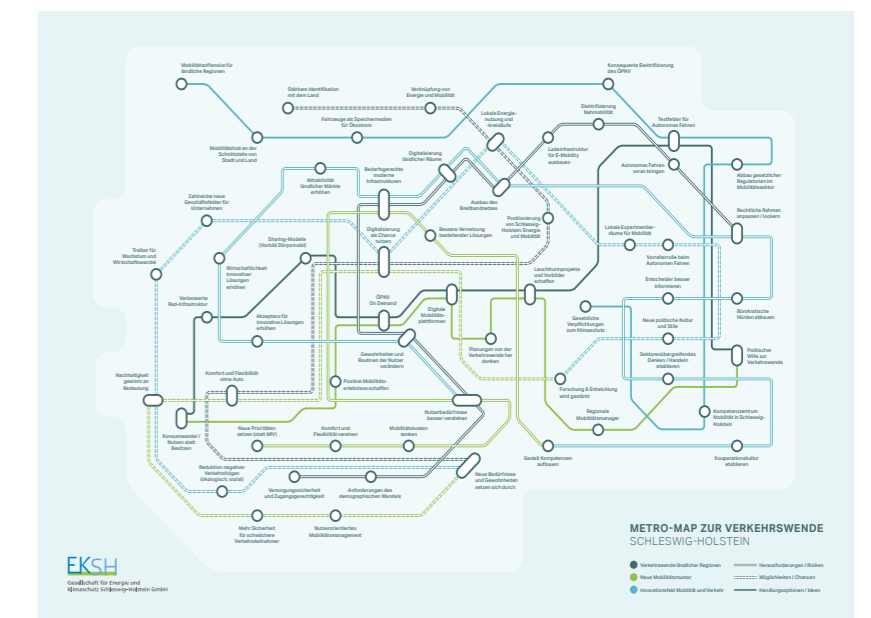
Mobilitätsoffensive für ländliche Regionen

Stärkere Identifikation mit dem Land

Verknüpfung von Energie und Mobilität

Konsequente Elektrifizierung des ÖPNV

Fahrzeuge als Speichermedien für Ökostrom

Lokale Energienutzung und -kreisläufe

Elektrifizierung Nahmobilität

Testfelder für Autonomes Fahren

Mobilitätshub an der Schnittstelle von Stadt und Land

Digitalisierung ländlicher Räume

Ladeinfrastruktur für E-Mobility ausbauen

Autonomes Fahren voran bringen

Abbau gesetzlicher Regularien im Mobilitätssektor

Attraktivität ländlicher Märkte erhöhen

Bedarfsgerechte moderne Infrastrukturen

Ausbau des Breitbandnetzes

Zahlreiche neue Geschäftsfelder für Unternehmen

Positionierung von Schleswig-Holstein: Energie und Mobilität

Rechtliche Rahmen anpassen / lockern

Digitalisierung als Chance nutzen

Bessere Vernetzung bestehender Lösungen

Lokale Experimentierräume für Mobilität

Treiber für Wachstum und Wirtschaftswende

Sharing-Modelle (Vorbild Ökoprämie)

Wirtschaftlichkeit innovativer Lösungen erhöhen

Vorreiterrolle beim Autonomen Fahren

Leuchtturmprojekte und Vorbilder schaffen

Entscheider besser informieren

Verbesserte Rad-Infrastruktur

ÖPNV On Demand

Digitale Mobilitätsplattformen

Bürokratische Hürden abbauen

Akzeptanz für innovative Lösungen erhöhen

Gesetzliche Verpflichtungen zum Klimaschutz

Neue politische Kultur und Stile

Planungen von der Verkehrswende her denken

Sektorenübergreifendes Denken / Handeln etablieren

Politischer Wille zur Verkehrswende

Gewohnheiten und Routinen der Nutzer verändern

Nachhaltigkeit gewinnt an Bedeutung

Komfort und Flexibilität ohne Auto

Positive Mobilitätserlebnisse schaffen

Forschung & Entwicklung wird gestärkt

Nutzerbedürfnisse besser verstehen

Regionale Mobilitätsmanager

Kompetenzzentrum Mobilität in Schleswig-Holstein

Konsumwandel / Nutzen statt Besitzen

Neue Prioritäten setzen (statt MIV)

Komfort und Flexibilität vereinen

Mobilitätskosten senken

Gezielt Kompetenzen aufbauen

Kooperationskultur etablieren

Reduktion negativer Verkehrsfolgen (ökologisch, sozial)

Neue Bedürfnisse und Gewohnheiten setzen sich durch

Versorgungssicherheit und Zugangsgerechtigkeit

Anforderungen des demographischen Wandels

Mehr Sicherheit für schwächere Verkehrsteilnehmer

Nutzerorientiertes Mobilitätsmanagement

METRO-MAP ZUR VERKEHRSWENDE
SCHLESWIG-HOLSTEIN

EKSH
Gesellschaft für Energie und Klimaschutz Schleswig-Holstein GmbH

Verkehrswende ländlicher Regionen
Neue Mobilitätsmuster
Innovationsfeld Mobilität und Verkehr
Herausforderungen / Risiken
Möglichkeiten / Chancen
Handlungsoptionen / Ideen